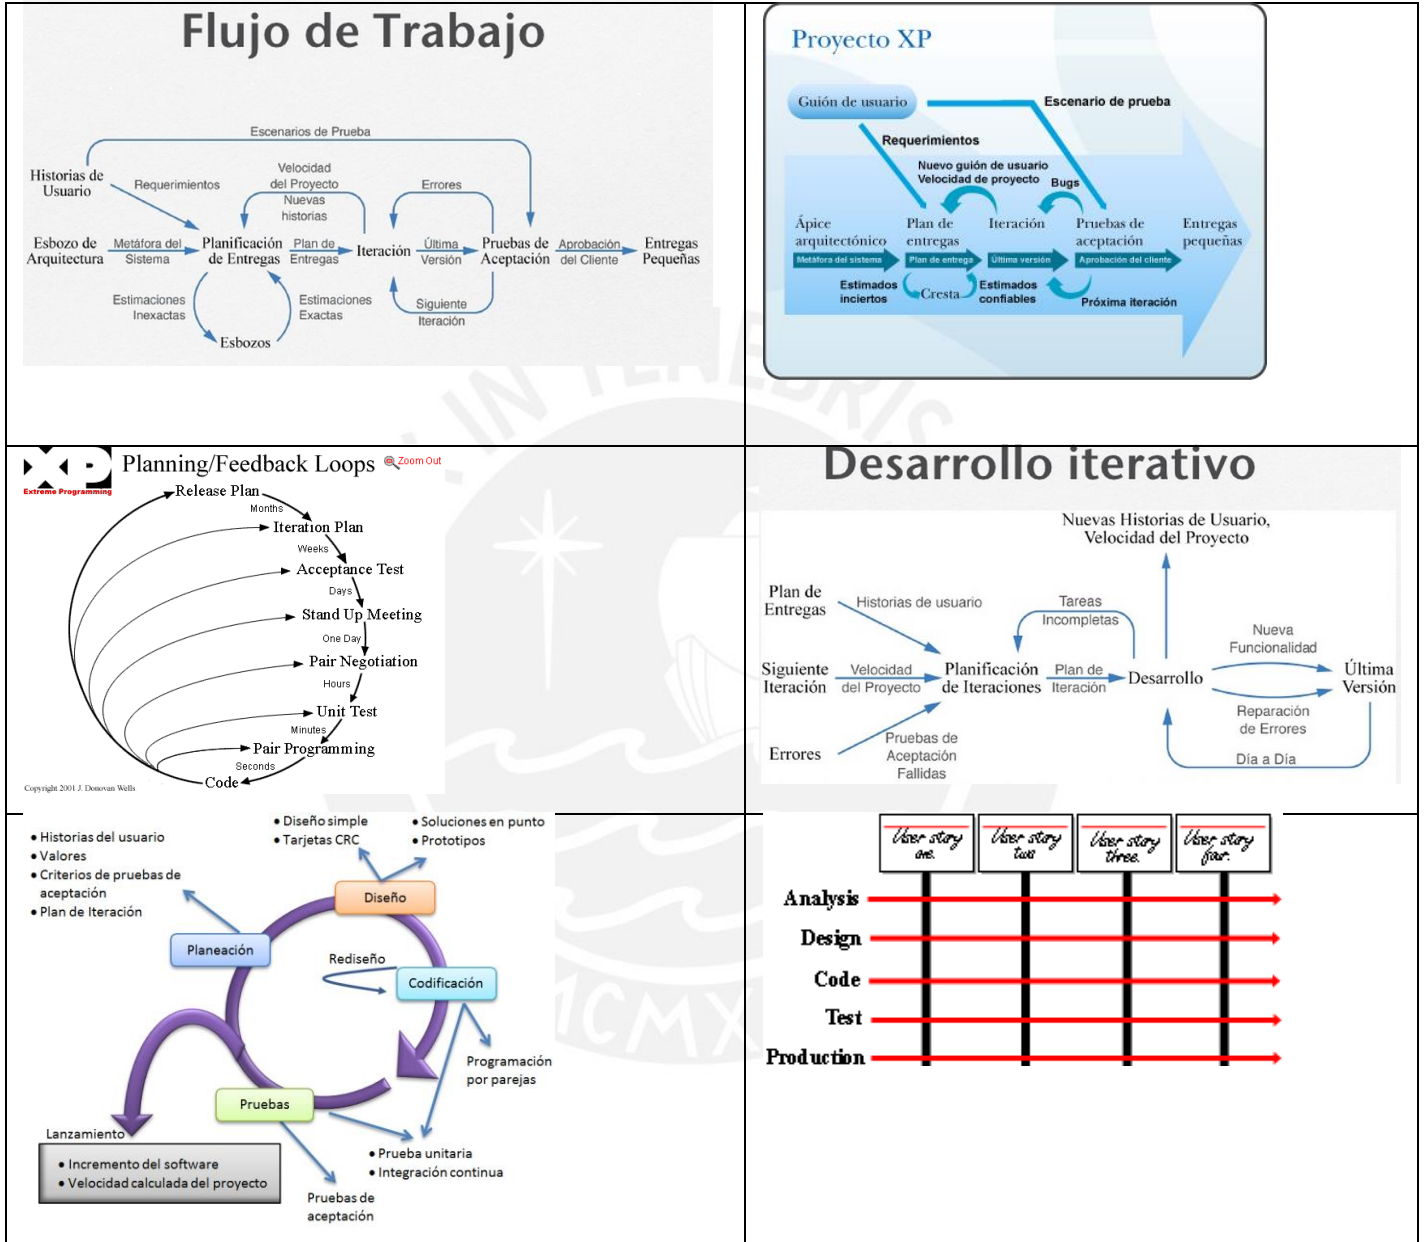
Flujo de Trabajo

Escenarios de Prueba
Historias de Usuario
Requerimientos
Velocidad del Proyecto
Nuevas historias
Errores
Esbozo de Arquitectura
Metáfora del Sistema
Planificación de Entregas
Plan de Entregas
Iteración
Última Versión
Pruebas de Aceptación
Aprobación del Cliente
Entregas Pequeñas
Estimaciones Inexactas
Estimaciones Exactas
Siguiente Iteración
Esbozos

Proyecto XP

Guión de usuario
Escenario de prueba
Requerimientos
Nuevo guión de usuario
Velocidad de proyecto
Bugs
Ápice arquitectónico
Plan de entregas
Iteración
Pruebas de aceptación
Entregas pequeñas
Metáfora del sistema
Plan de entrega
Última versión
Aprobación del cliente
Estimados inciertos
Cresta
Estimados confiables
Próxima iteración

Extreme Programming
Planning/Feedback Loops
Zoom Out
Release Plan
Months
Iteration Plan
Weeks
Acceptance Test
Days
Stand Up Meeting
One Day
Pair Negotiation
Hours
Unit Test
Minutes
Pair Programming
Seconds
Code
Copyright 2001 J. Donovan Wells

Desarrollo iterativo

Nuevas Historias de Usuario, Velocidad del Proyecto
Plan de Entregas
Historias de usuario
Tareas Incompletas
Nueva Funcionalidad
Siguiente Iteración
Velocidad del Proyecto
Planificación de Iteraciones
Plan de Iteración
Desarrollo
Última Versión
Reparación de Errores
Errores
Pruebas de Aceptación Fallidas
Día a Día

• Diseño simple
• Tarjetas CRC
• Soluciones en punto
• Prototipos
• Historias del usuario
• Valores
• Criterios de pruebas de aceptación
• Plan de Iteración
Diseño
Planeación
Rediseño
Codificación
Programación por parejas
Pruebas
Lanzamiento
• Incremento del software
• Velocidad calculada del proyecto
• Prueba unitaria
• Integración continua
Pruebas de aceptación

User story one.
User story two.
User story three.
User story four.
Analysis
Design
Code
Test
Production